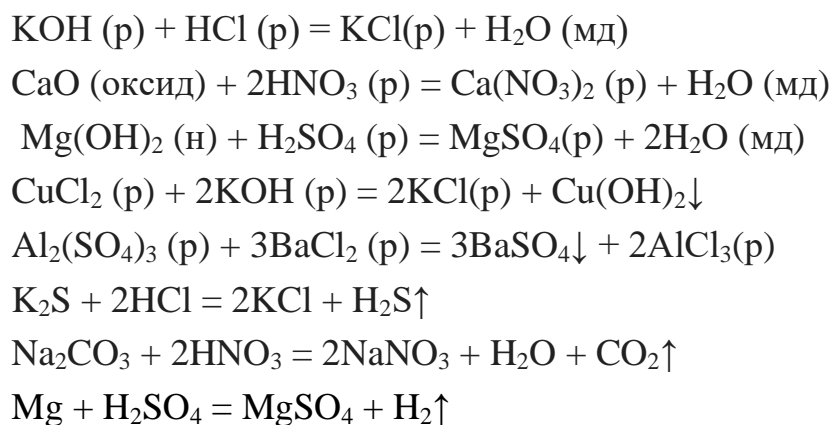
$KOH$ (р) + $HCl$ (р) = $KCl$(р) + $H_2O$ (мд)
$CaO$ (оксид) + $2HNO_3$ (р) = $Ca(NO_3)_2$ (р) + $H_2O$ (мд)
$Mg(OH)_2$ (н) + $H_2SO_4$ (р) = $MgSO_4$(р) + $2H_2O$ (мд)
$CuCl_2$ (р) + $2KOH$ (р) = $2KCl$(р) + $Cu(OH)_2\downarrow$
$Al_2(SO_4)_3$ (р) + $3BaCl_2$ (р) = $3BaSO_4\downarrow$ + $2AlCl_3$(р)
$K_2S + 2HCl = 2KCl + H_2S\uparrow$
$Na_2CO_3 + 2HNO_3 = 2NaNO_3 + H_2O + CO_2\uparrow$
$Mg + H_2SO_4 = MgSO_4 + H_2\uparrow$